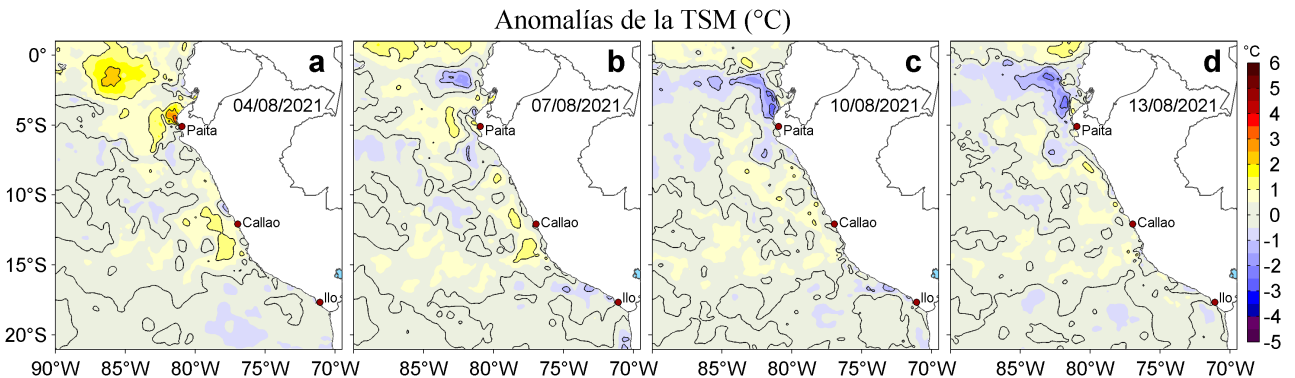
Anomalías de la TSM (°C)

a
04/08/2021
Paita
Callao
Ilo

b
07/08/2021
Paita
Callao
Ilo

c
10/08/2021
Paita
Callao
Ilo

d
13/08/2021
Paita
Callao
Ilo

0°
5°S
10°S
15°S
20°S

90°W 85°W 80°W 75°W 70°W
85°W 80°W 75°W 70°W
85°W 80°W 75°W 70°W
85°W 80°W 75°W 70°W

°C
6
5
4
3
2
1
0
-1
-2
-3
-4
-5